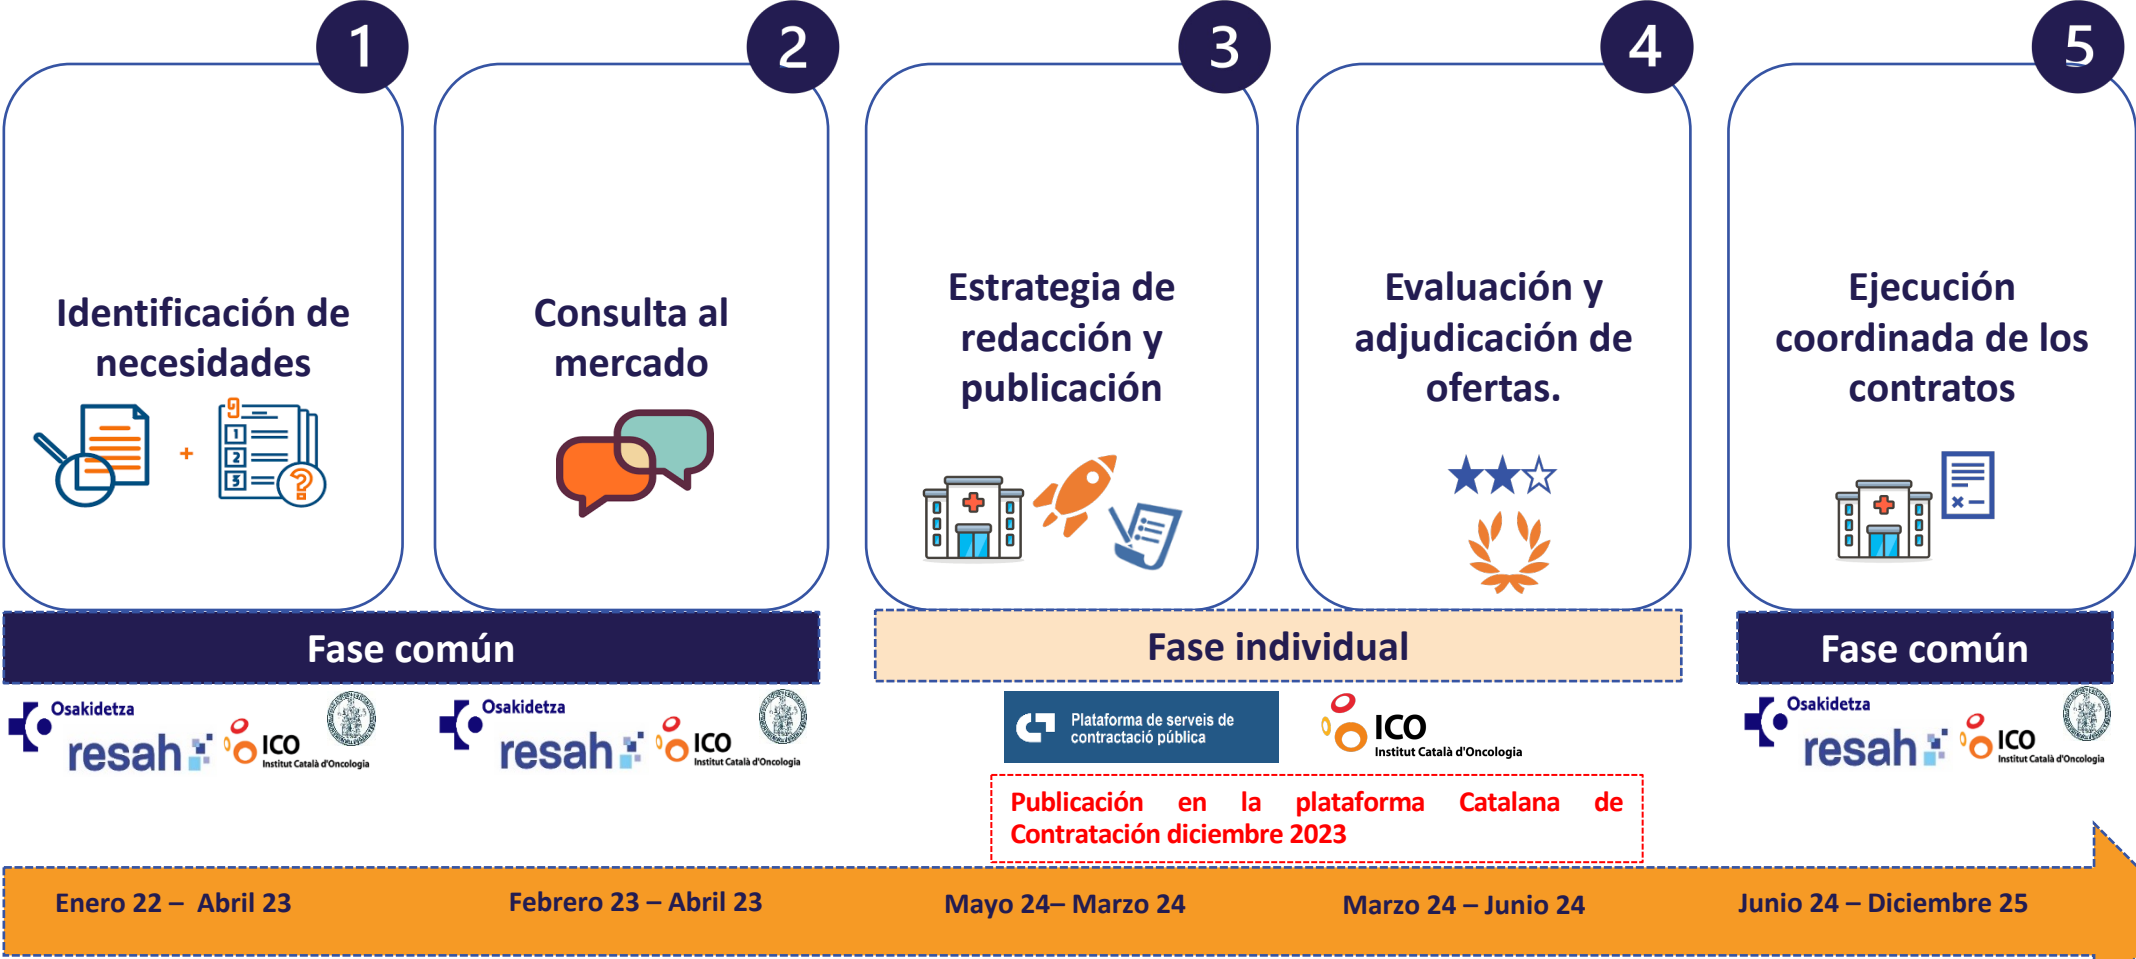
1

Identificación de necesidades

2

Consulta al mercado

3

Estrategia de redacción y publicación

4

Evaluación y adjudicación de ofertas.

5

Ejecución coordinada de los contratos

Fase común

Osakidetza resah ICO Institut Català d'Oncologia

Osakidetza resah ICO Institut Català d'Oncologia

Fase individual

Plataforma de serveis de contractació pública

ICO Institut Català d'Oncologia

Publicación en la plataforma Catalana de Contratación diciembre 2023

Fase común

Osakidetza resah ICO Institut Català d'Oncologia

Enero 22 – Abril 23

Febrero 23 – Abril 23

Mayo 24– Marzo 24

Marzo 24 – Junio 24

Junio 24 – Diciembre 25